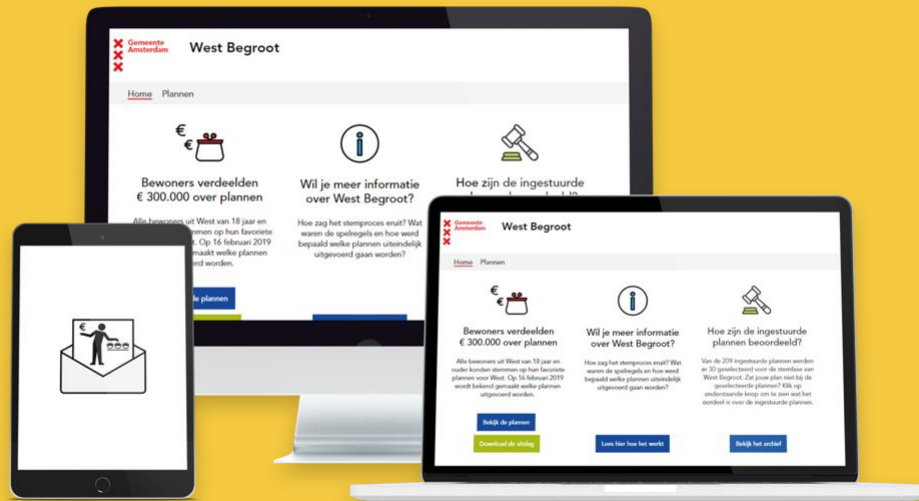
Gemeente Amsterdam

West Begroot

Home Plannen

Bewoners verdeelden € 300.000 over plannen

Alle bewoners uit West van 18 jaar en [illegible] mmen op hun favoriete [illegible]. Op 16 februari 2019 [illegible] maakt welke plannen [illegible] rd worden.

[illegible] de plannen

Wil je meer informatie over West Begroot?

Hoe zag het stemproces eruit? Wat waren de spelregels en hoe werd bepaald welke plannen uiteindelijk uitgevoerd gaan worden?

Hoe zijn de ingestuurde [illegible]

Gemeente Amsterdam

West Begroot

Home Plannen

Bewoners verdeelden € 300.000 over plannen

Alle bewoners uit West van 18 jaar en ouder konden stemmen op hun favoriete plannen voor West. Op 16 februari 2019 wordt bekend gemaakt welke plannen uitgevoerd worden.

Bekijk de plannen

Download de uitslag

Wil je meer informatie over West Begroot?

Hoe zag het stemproces eruit? Wat waren de spelregels en hoe werd bepaald welke plannen uiteindelijk uitgevoerd gaan worden?

Lees hier hoe het werkt

Hoe zijn de ingestuurde plannen beoordeeld?

Van de 209 ingestuurde plannen werden er 30 geselecteerd voor de stemfase van West Begroot. Zat jouw plan niet bij de geselecteerde plannen? Klik op onderstaande knop om te zien wat het oordeel is over de ingestuurde plannen.

Bekijk het archief